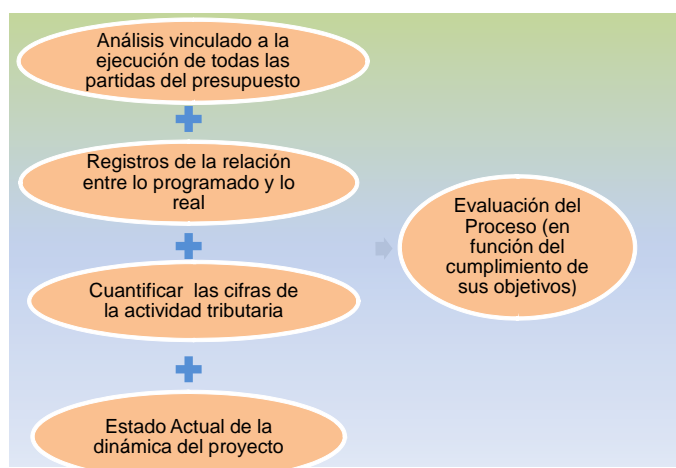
Análisis vinculado a la ejecución de todas las partidas del presupuesto

Registros de la relación entre lo programado y lo real

Cuantificar las cifras de la actividad tributaria

Estado Actual de la dinámica del proyecto

Evaluación del Proceso (en función del cumplimiento de sus objetivos)